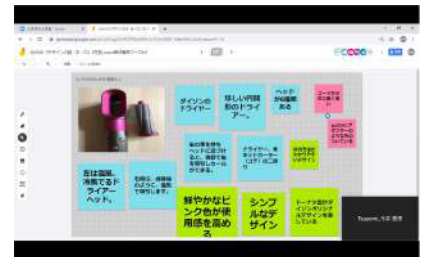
ダイソンのドライヤー

珍しい円筒形のドライヤー。

ヘッドが4種類ある

ユーザーが求めるものは？

ドライヤーのヘッドを取り替えてのようなカラーリング

左は温風、冷風できるドライヤーヘッド。

鮮やかなピンク色が使用感を高める

シンプルなデザイン

トーナツ型のドライヤーはシンプルなデザインを表現している

Tsuyoshi 発言